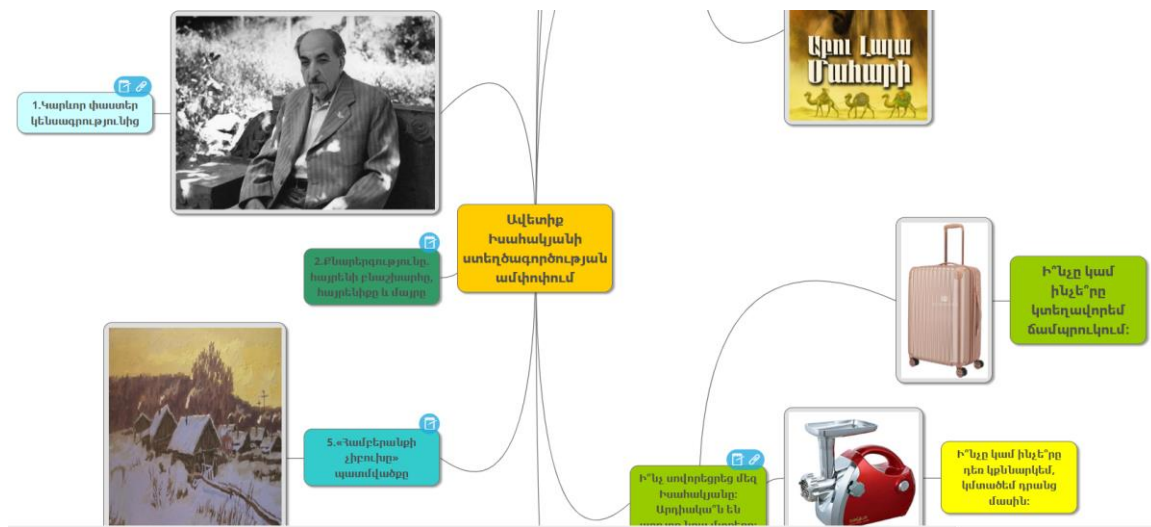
1.Կարևոր փաստեր կենսագրությունից

Աբու Լալա Մահարի

Ավետիք Իսահակյանի ստեղծագործության ամփոփում

2.Քնարերգություն. հայրենի բնաշխարհ, հայրենիքը և մայրը

Ի՞նչը կամ ինչե՞րը կտեղավորեմ ճամպրուկում:

5.«Համբերանքի չիբուխը» պատմվածքը

Ի՞նչ սովորեցրեց մեզ Իսահակյանը: Արդյակա՞ն են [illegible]

Ի՞նչը կամ ինչե՞րը դեն կթնարկեմ, կմտածեմ դրանց մասին: